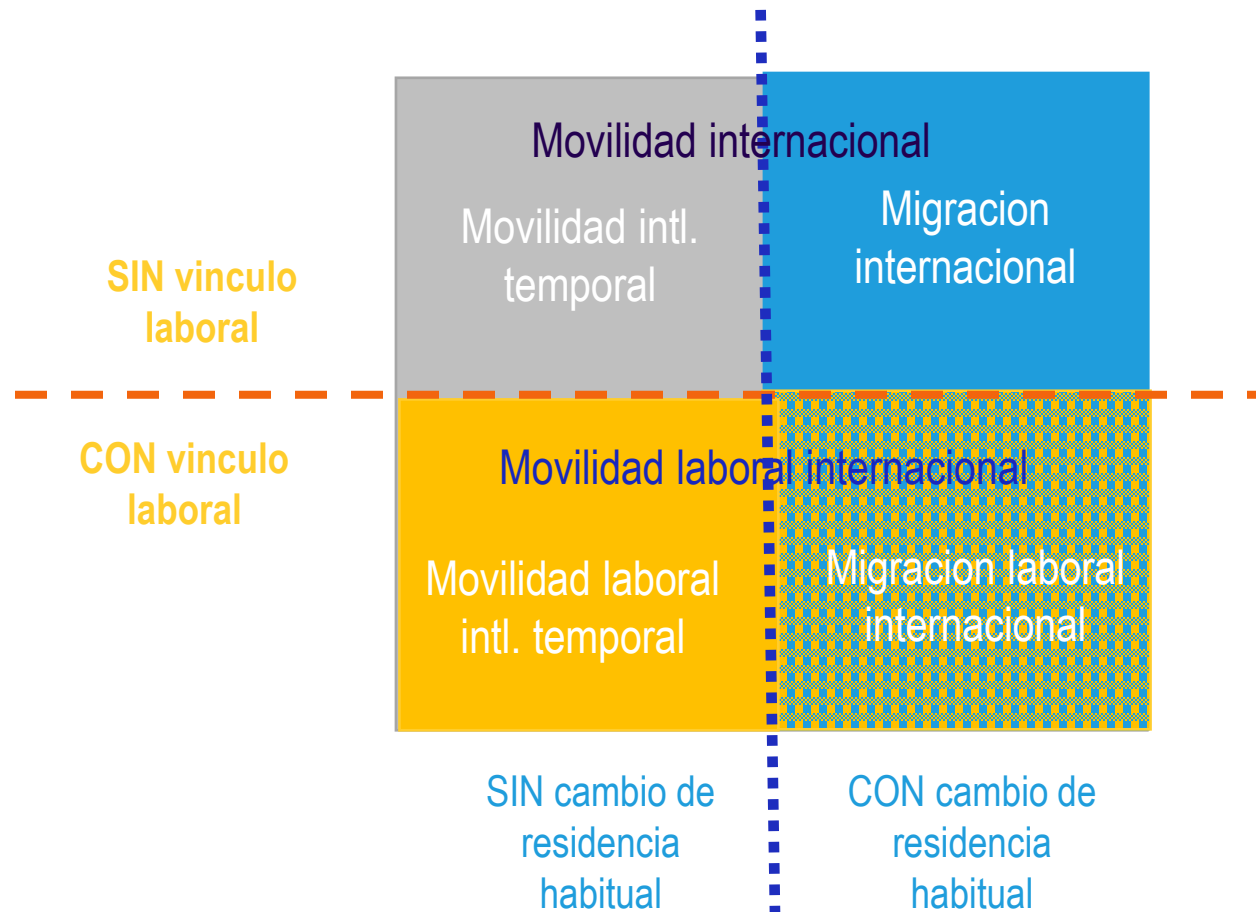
Movilidad internacional

Movilidad intl. temporal

Migracion internacional

SIN vinculo laboral

CON vinculo laboral

Movilidad laboral internacional

Movilidad laboral intl. temporal

Migracion laboral internacional

SIN cambio de residencia habitual

CON cambio de residencia habitual